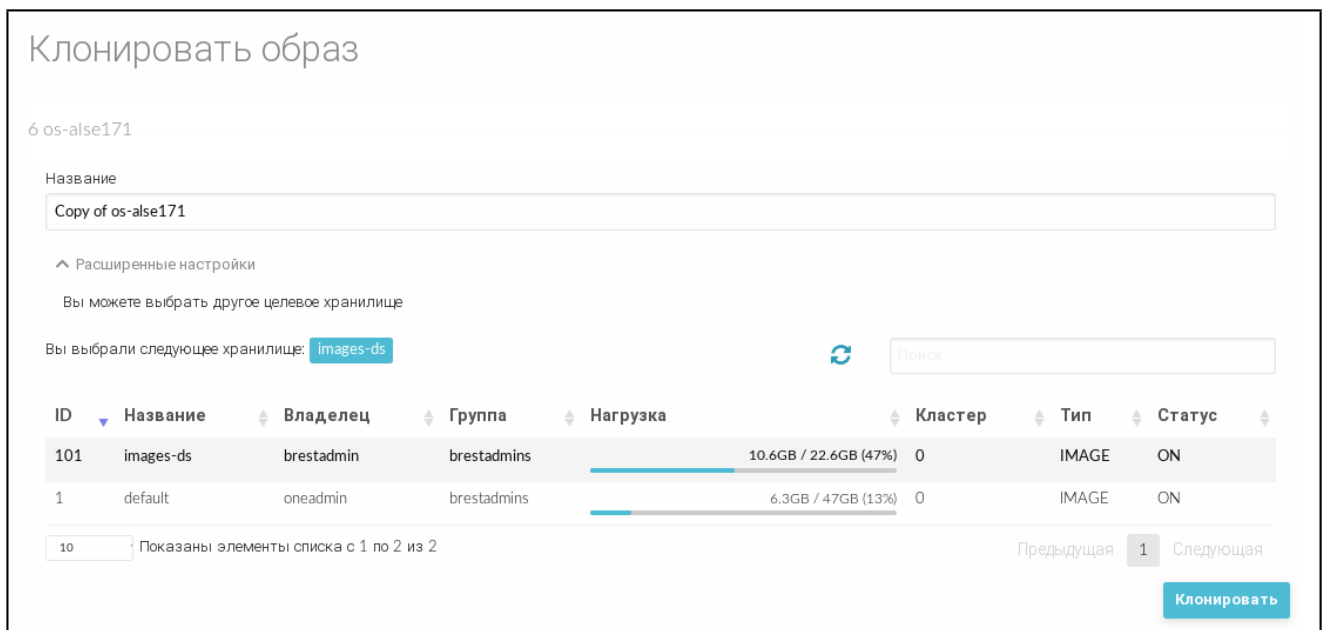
Клонировать образ

6 os-alse171

Название

Copy of os-alse171

^ Расширенные настройки

Вы можете выбрать другое целевое хранилище

Вы выбрали следующее хранилище: images-ds

Поиск

| ID | Название | Владелец | Группа | Нагрузка | Кластер | Тип | Статус |
|---|---|---|---|---|---|---|---|
| 101 | images-ds | brestadmin | brestadmins | 10.6GB / 22.6GB (47%) | 0 | IMAGE | ON |
| 1 | default | oneadmin | brestadmins | 6.3GB / 47GB (13%) | 0 | IMAGE | ON |

10 Показаны элементы списка с 1 по 2 из 2

Предыдущая 1 Следующая

Клонировать